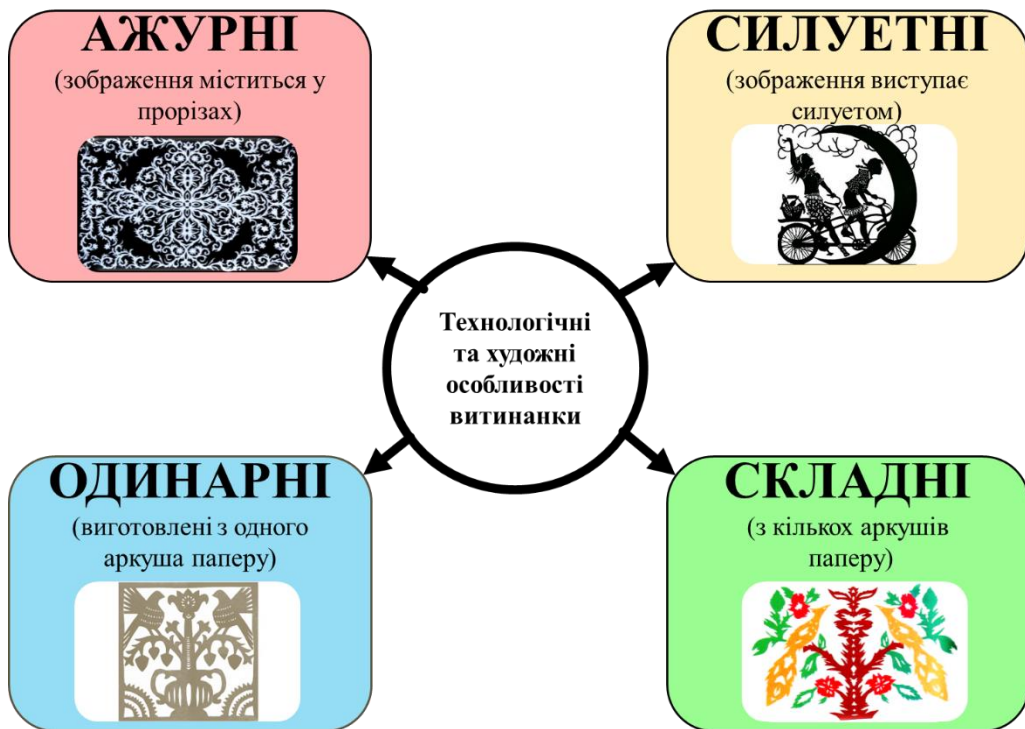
АЖУРНІ
(зображення міститься у прорізах)

СИЛУЕТНІ
(зображення виступає силуетом)

Технологічні та художні особливості витинанки

ОДИНАРНІ
(виготовлені з одного аркуша паперу)

СКЛАДНІ
(з кількох аркушів паперу)